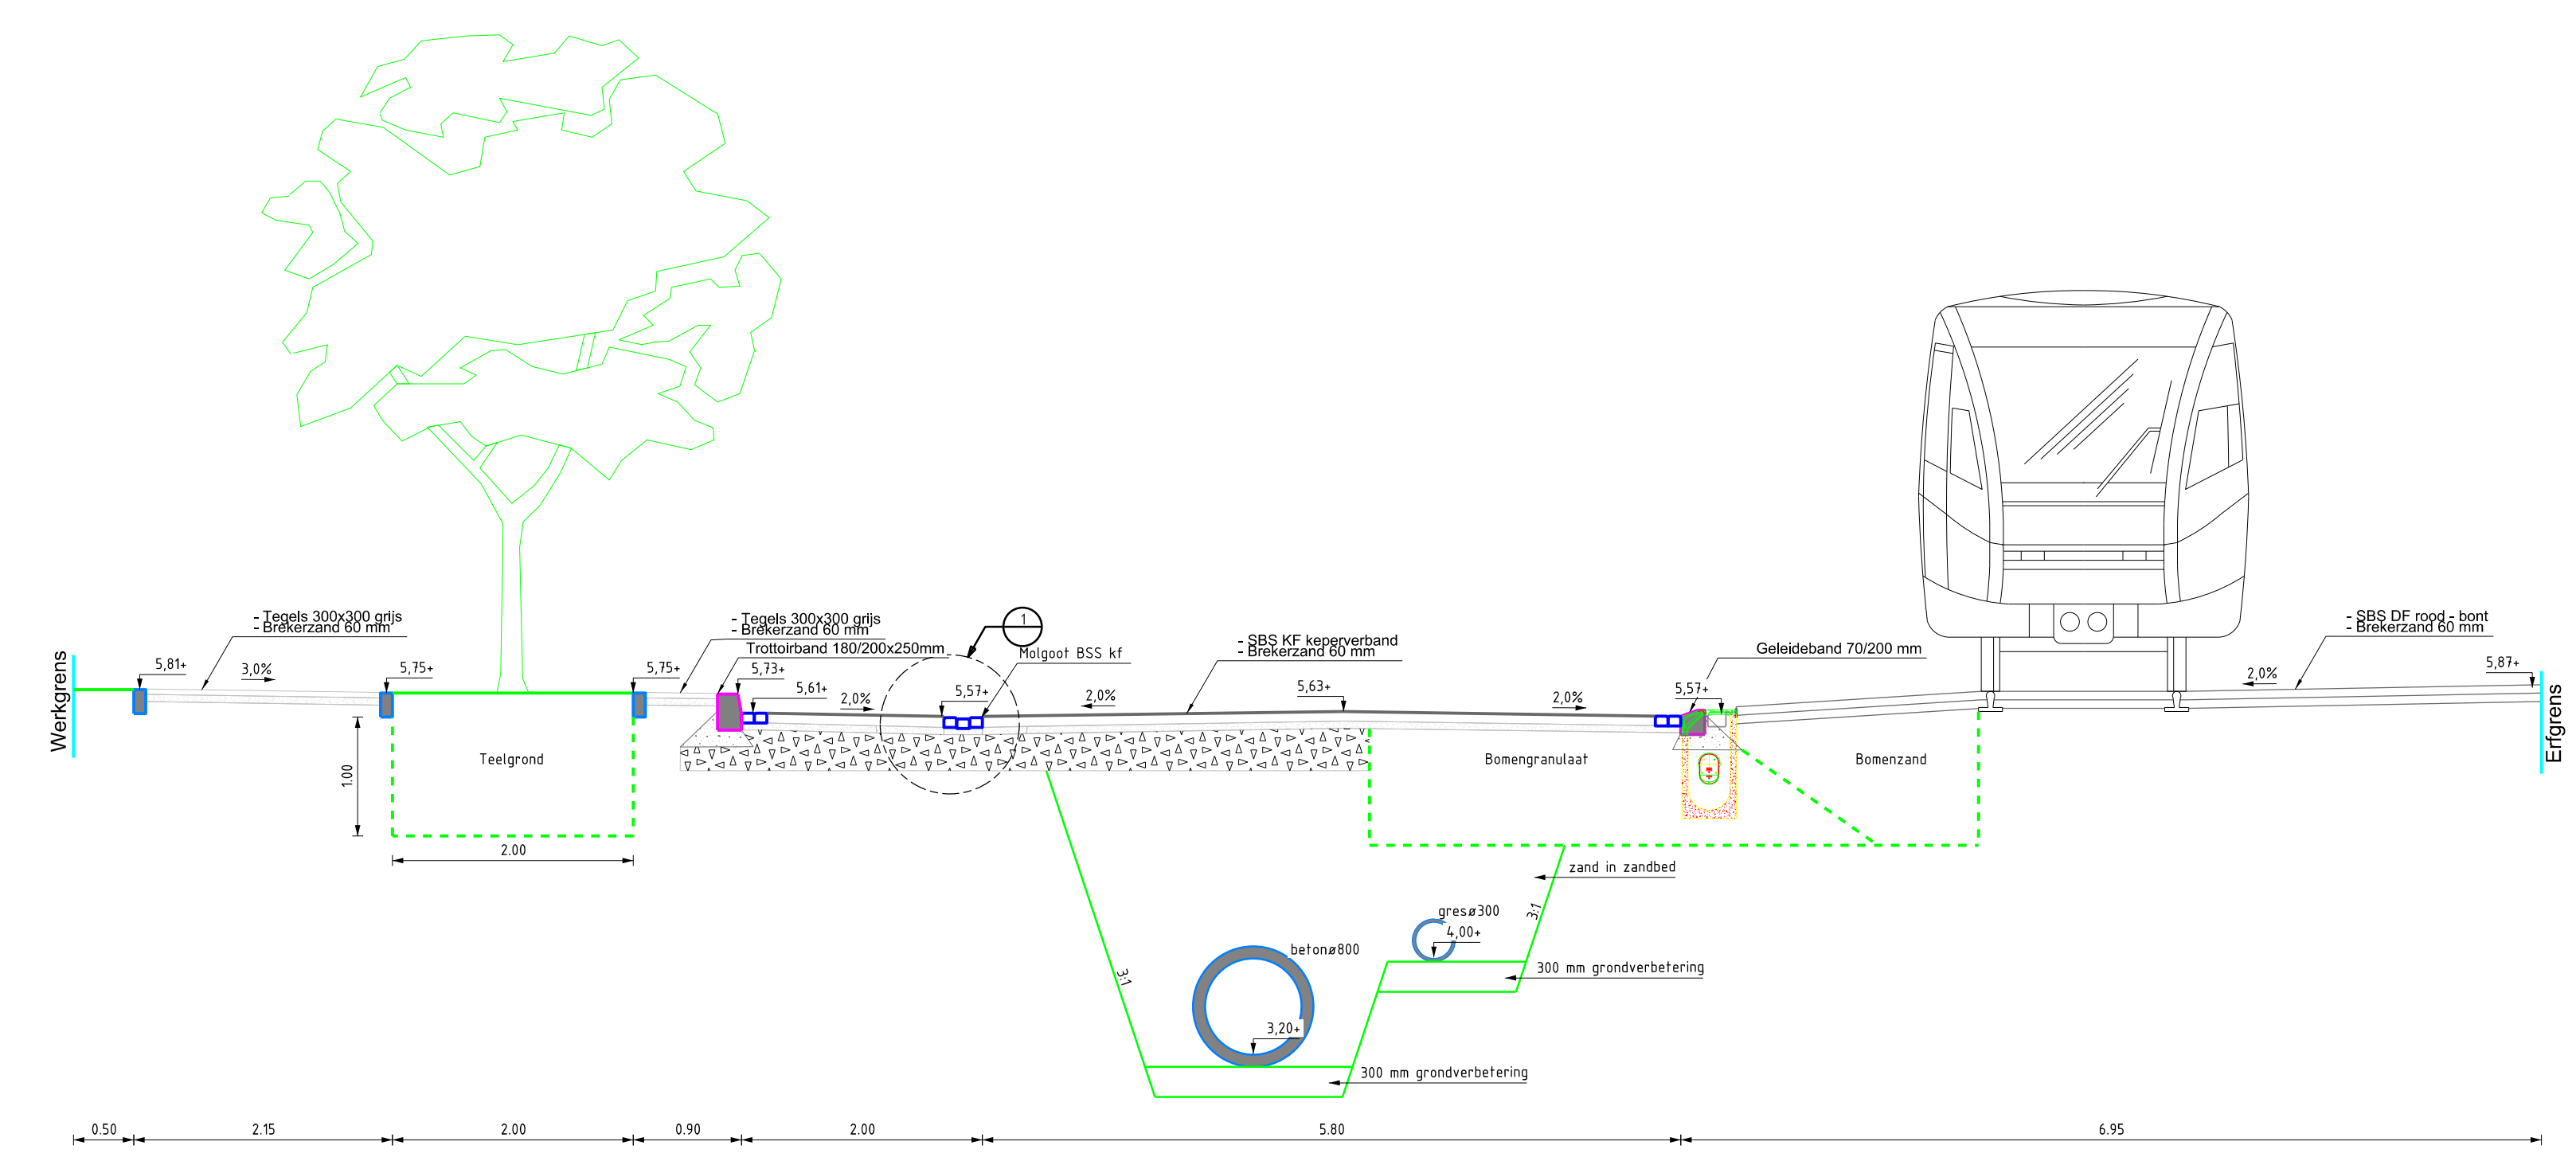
Werkgrens

- Tegels 300x300 grijs
- Brekerzand 60 mm

5,81+

3,0%

5,75+

1.00

Teelgrond

2.00

- Tegels 300x300 grijs
- Brekerzand 60 mm

5,75+

Trottoirband 180/200x250mm

5,73+

5,61+

2,0%

1

5,57+

Molgoot BSS kf

2,0%

- SBS KF keperverband
- Brekerzand 60 mm

5,63+

2,0%

Geleideband 70/200 mm

5,57+

Bomengranulaat

Bomenzand

- SBS DF rood - bont
- Brekerzand 60 mm

2,0%

5,87+

Erfgrens

zand in zandbed

3:1

gresø300

4,00+

betonø800

300 mm grondverbetering

3:1

3,20+

300 mm grondverbetering

0.50

2.15

2.00

0.90

2.00

5.80

6.95